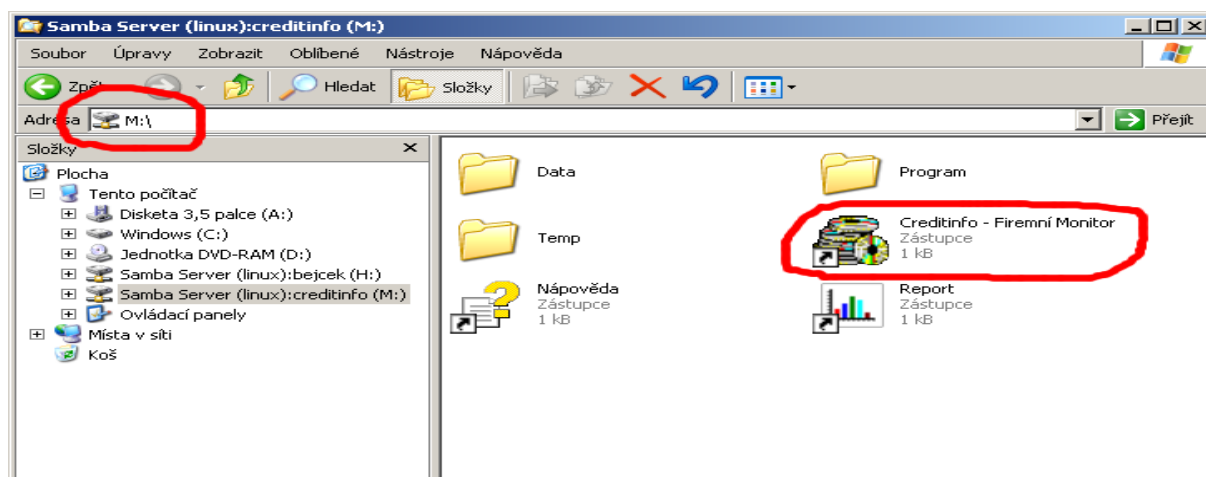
Samba Server (linux):creditinfo (M:)

Soubor Úpravy Zobrazit Oblíbené Nástroje Nápověda

Zpět Hledat Složky

Adresa M:\ Přejít

Složky ×

Plocha
Tento počítač
Disketa 3,5 palce (A:)
Windows (C:)
Jednotka DVD-RAM (D:)
Samba Server (linux):bejcek (H:)
Samba Server (linux):creditinfo (M:)
Ovládací panely
Místa v síti
Koš

Data

Program

Temp

Creditinfo - Firemní Monitor
Zástupce
1 kB

Nápověda
Zástupce
1 kB

Report
Zástupce
1 kB